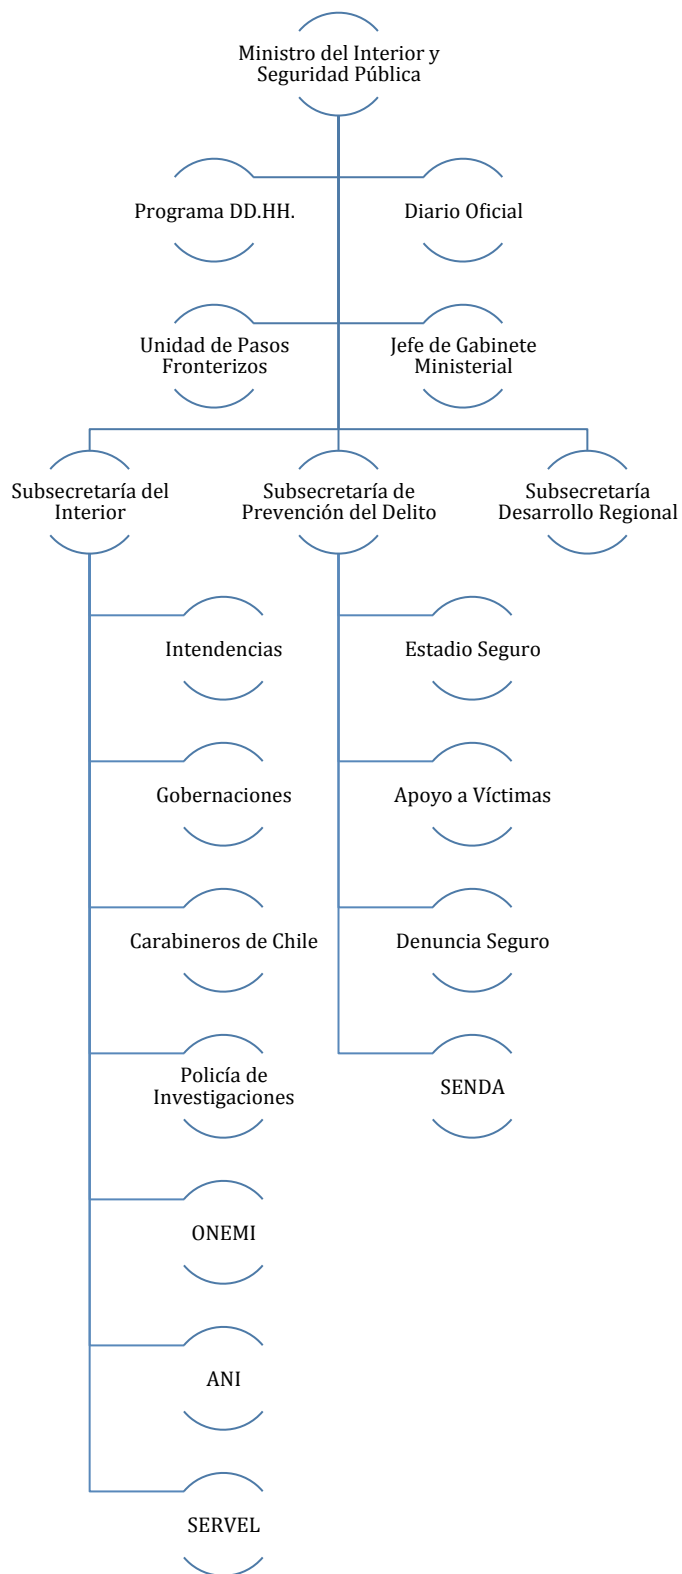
Ministro del Interior y Seguridad Pública

Programa DD.HH.

Diario Oficial

Unidad de Pasos Fronterizos

Jefe de Gabinete Ministerial

Subsecretaría del Interior

Subsecretaría de Prevención del Delito

Subsecretaría Desarrollo Regional

Intendencias

Gobernaciones

Carabineros de Chile

Policía de Investigaciones

ONEMI

ANI

SERVEL

Estadio Seguro

Apoyo a Víctimas

Denuncia Seguro

SENDA